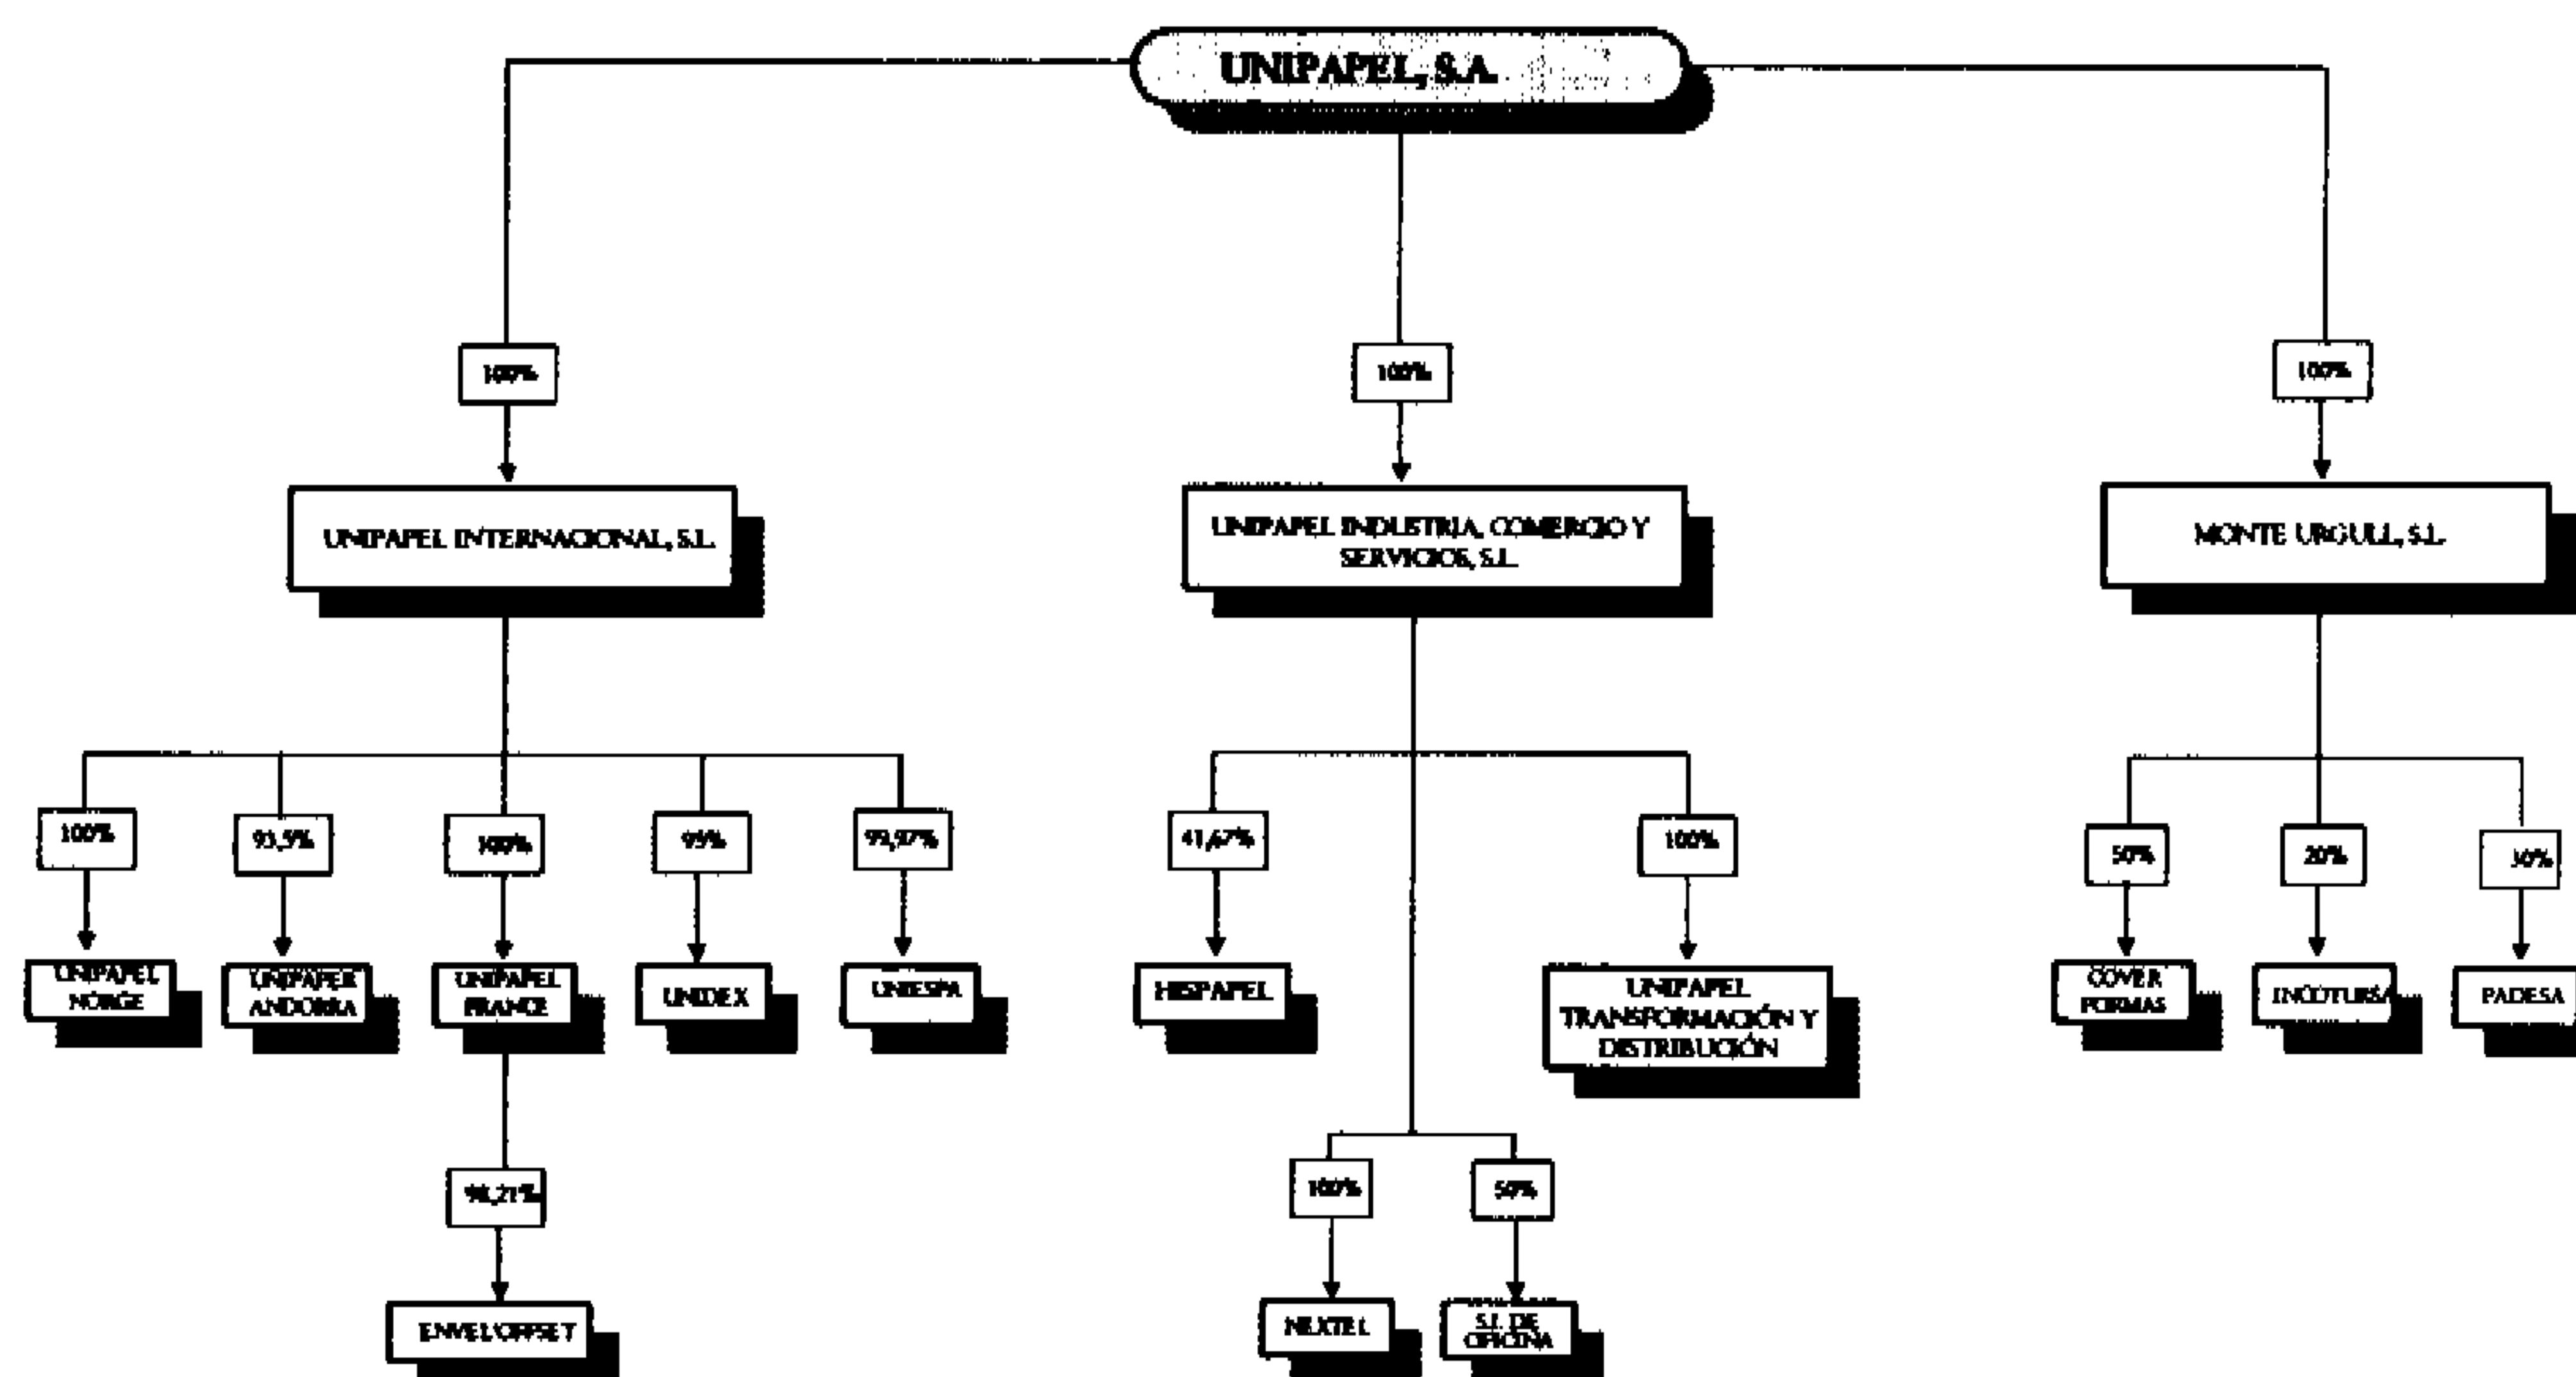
UNIPAPEL, S.A.

100%

UNIPAPEL INTERNACIONAL, S.L.

100%
UNIPAPEL NORGE

93,5%
UNIPAPER ANDORRA

100%
UNIPAPEL FRANCE

98,21%
ENVELOFFSET

95%
UNIDEX

99,97%
UNIESPA

100%

UNIPAPEL INDUSTRIA, COMERCIO Y SERVICIOS, S.L.

41,67%
HISPAPEL

100%
UNIPAPEL TRANSFORMACIÓN Y DISTRIBUCIÓN

100%
NEXTEL

50%
S.I. DE OFICINA

100%

MONTE URGULL, S.L.

50%
COVER FORMAS

20%
INCOTURSA

30%
PADESA